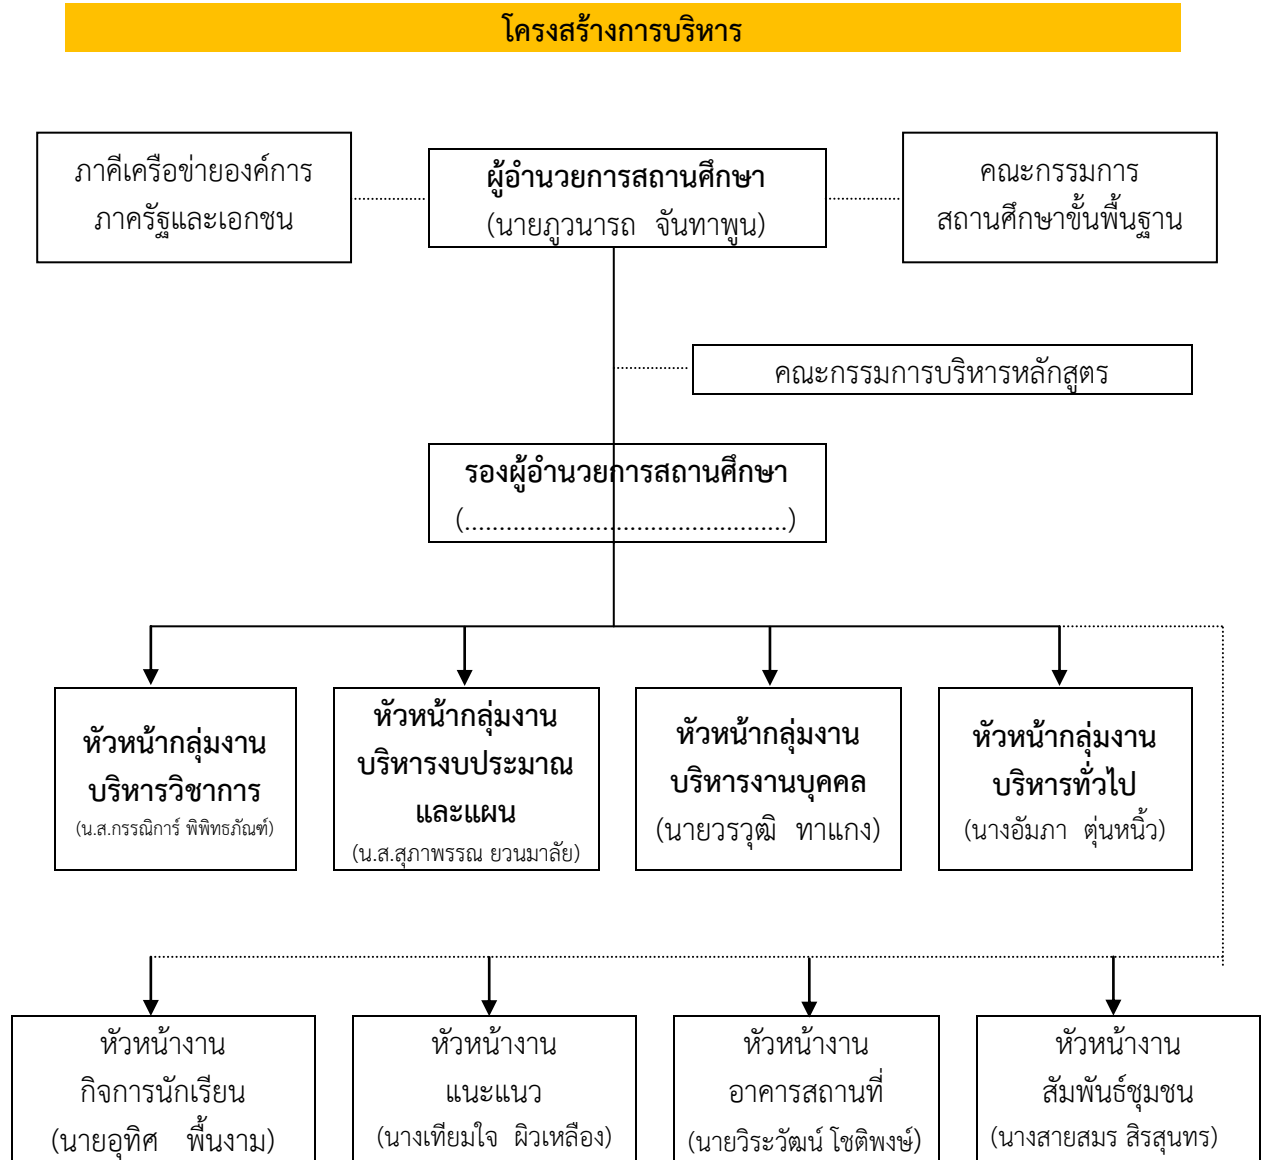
โครงสร้างการบริหาร

ภาคีเครือข่ายองค์การ
ภาครัฐและเอกชน

ผู้อำนวยการสถานศึกษา
(นายภูวนารถ จันทาพูน)

คณะกรรมการ
สถานศึกษาขั้นพื้นฐาน

คณะกรรมการบริหารหลักสูตร

รองผู้อำนวยการสถานศึกษา
(............................................)

หัวหน้ากลุ่มงาน
บริหารวิชาการ
(น.ส.กรรณิการ์ พิพิทธภัณฑ์)

หัวหน้ากลุ่มงาน
บริหารงบประมาณ
และแผน
(น.ส.สุภาพรรณ ยวนมาลัย)

หัวหน้ากลุ่มงาน
บริหารงานบุคคล
(นายวรวุฒิ ทาแกง)

หัวหน้ากลุ่มงาน
บริหารทั่วไป
(นางอัมภา ตุ่นหนิ้ว)

หัวหน้างาน
กิจการนักเรียน
(นายอุทิศ พื้นงาม)

หัวหน้างาน
แนะแนว
(นางเทียมใจ ผิวเหลือง)

หัวหน้างาน
อาคารสถานที่
(นายวิระวัฒน์ โชติพงษ์)

หัวหน้างาน
สัมพันธ์ชุมชน
(นางสายสมร สิรสุนทร)